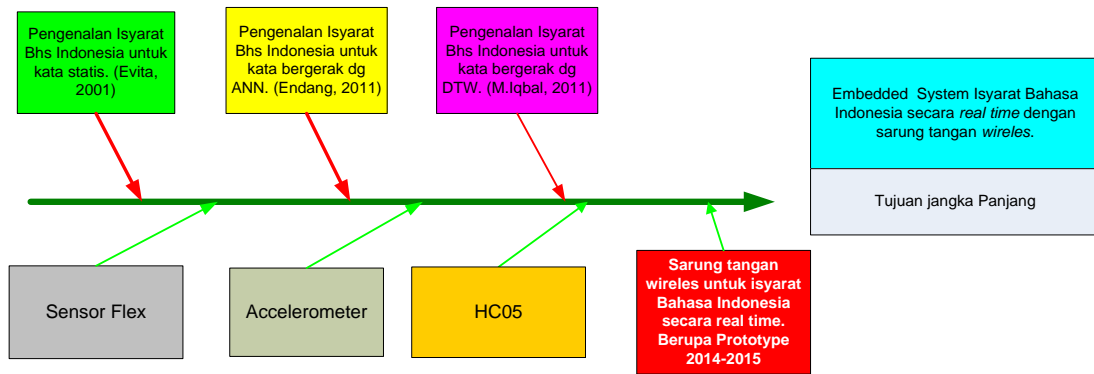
Pengenalan Isyarat Bhs Indonesia untuk kata statis. (Evita, 2001)

Pengenalan Isyarat Bhs Indonesia untuk kata bergerak dg ANN. (Endang, 2011)

Pengenalan Isyarat Bhs Indonesia untuk kata bergerak dg DTW. (M.Iqbal, 2011)

Embedded System Isyarat Bahasa Indonesia secara real time dengan sarung tangan wireles.

Tujuan jangka Panjang

Sensor Flex

Accelerometer

HC05

Sarung tangan wireles untuk isyarat Bahasa Indonesia secara real time. Berupa Prototype 2014-2015